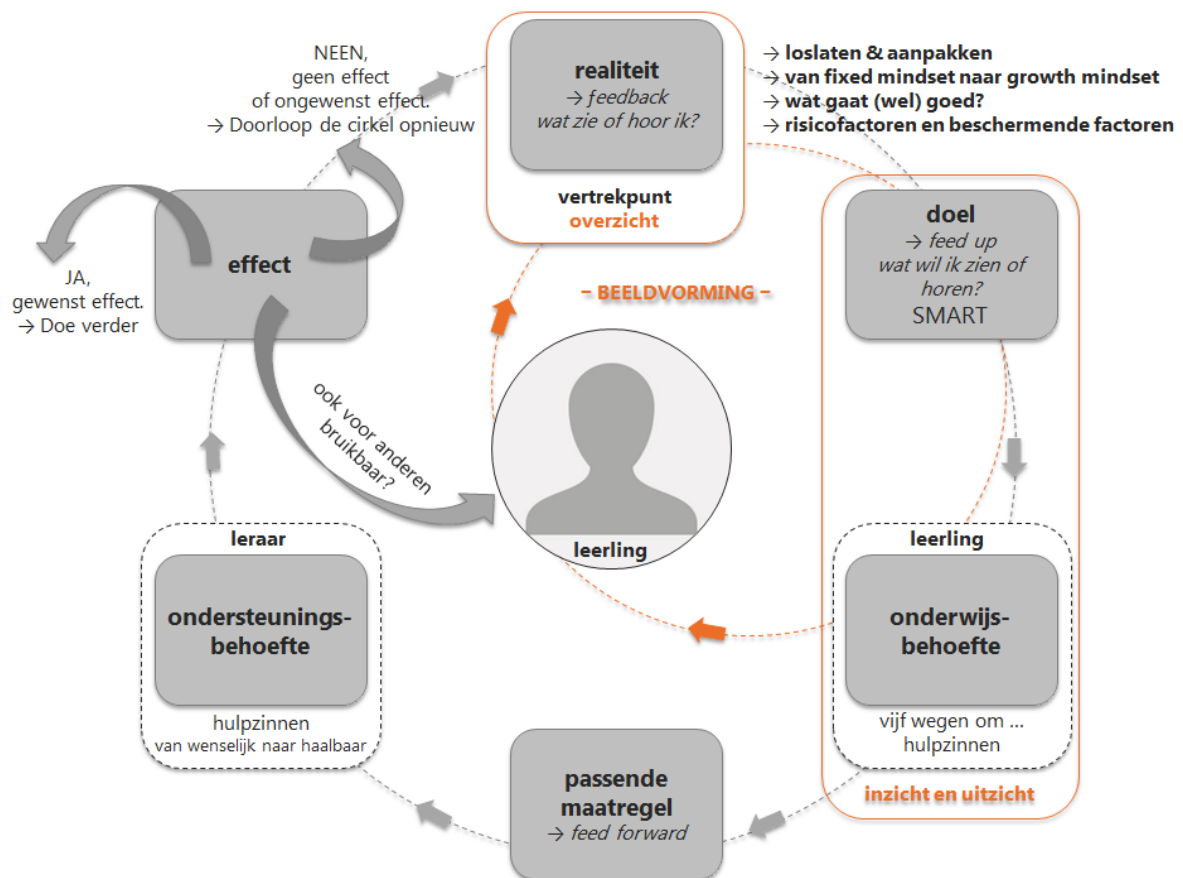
NEEN,
geen effect
of ongewenst effect.
→ Doorloop de cirkel opnieuw

realiteit
→ feedback
wat zie of hoor ik?

vertrekpunt
overzicht

→ loslaten & aanpakken
→ van fixed mindset naar growth mindset
→ wat gaat (wel) goed?
→ risicofactoren en beschermende factoren

effect

JA,
gewenst effect.
→ Doe verder

- BEELDVORMING -

doel
→ feed up
wat wil ik zien of horen?
SMART

ook voor anderen bruikbaar?

leerling

leraar

ondersteuningsbehoefte

hulpzinnen
van wenselijk naar haalbaar

leerling

onderwijsbehoefte

vijf wegen om ...
hulpzinnen

passende maatregel
→ feed forward

inzicht en uitzicht